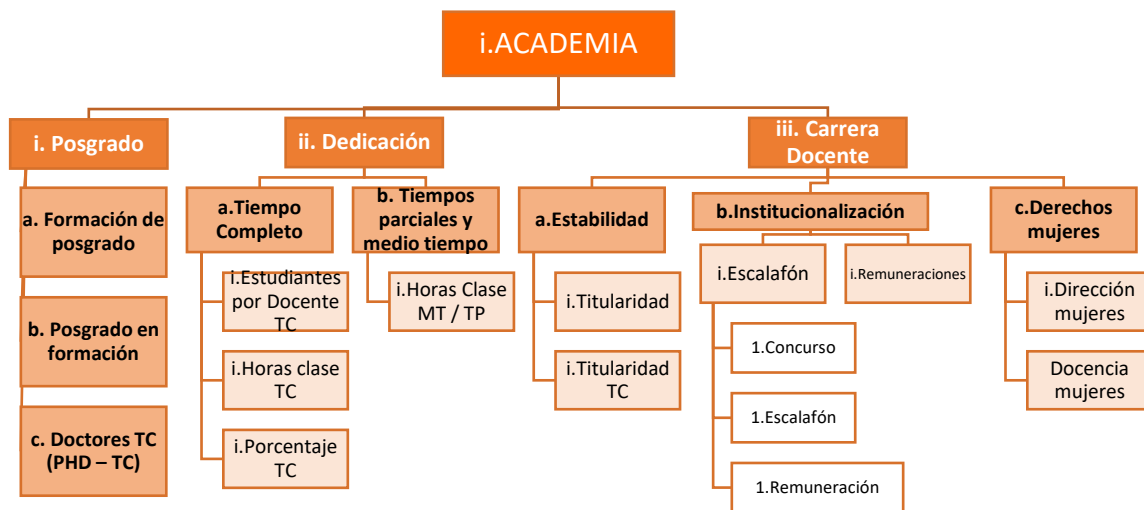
i.ACADEMIA

i. Posgrado

a. Formación de posgrado

b. Posgrado en formación

c. Doctores TC (PHD – TC)

ii. Dedicación

a.Tiempo Completo

i.Estudiantes por Docente TC

i.Horas clase TC

i.Porcentaje TC

b. Tiempos parciales y medio tiempo

i.Horas Clase MT / TP

iii. Carrera Docente

a.Estabilidad

i.Titularidad

i.Titularidad TC

b.Institucionalización

i.Escalafón

i.Remuneraciones

1.Concurso

1.Escalafón

1.Remuneración

c.Derechos mujeres

i.Dirección mujeres

Docencia mujeres